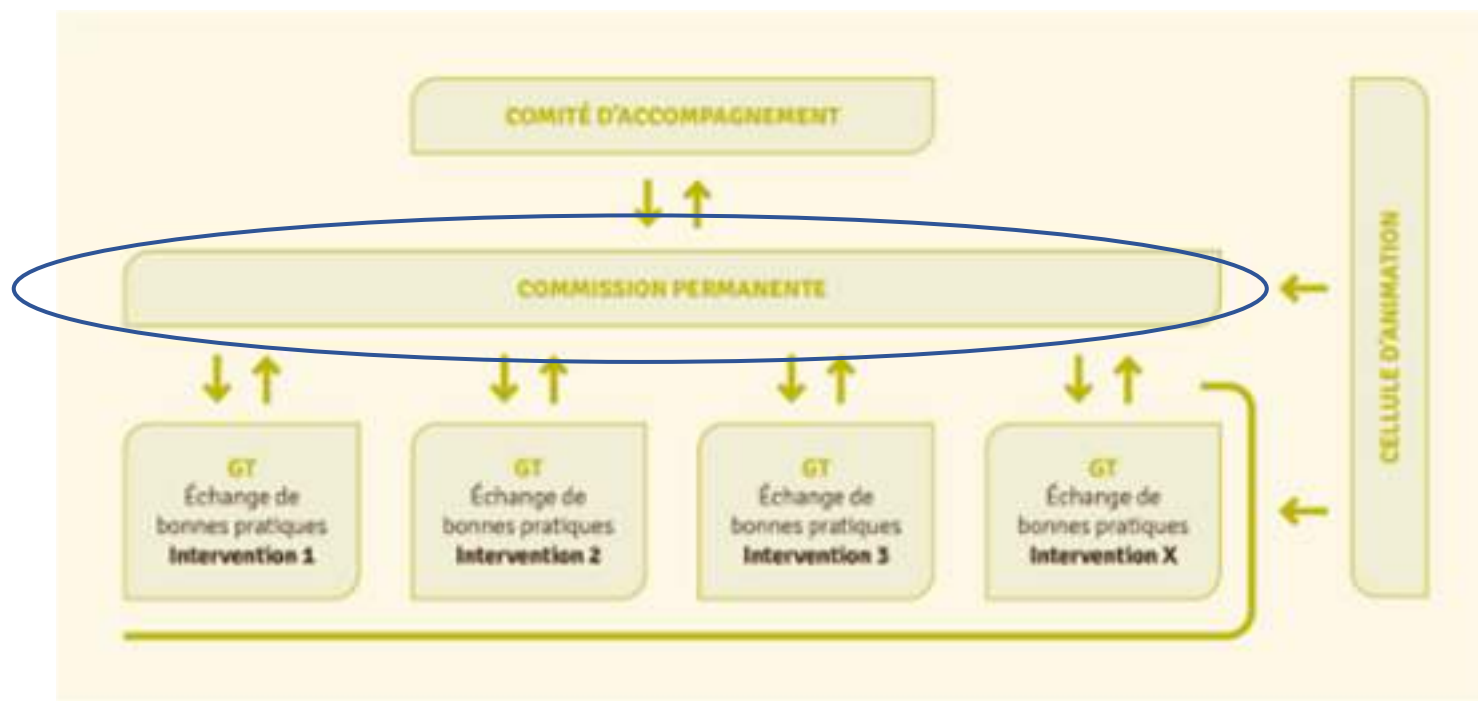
COMITÉ D'ACCOMPAGNEMENT

COMMISSION PERMANENTE

CELLULE D'ANIMATION

GT
Échange de bonnes pratiques
Intervention 1

GT
Échange de bonnes pratiques
Intervention 2

GT
Échange de bonnes pratiques
Intervention 3

GT
Échange de bonnes pratiques
Intervention X